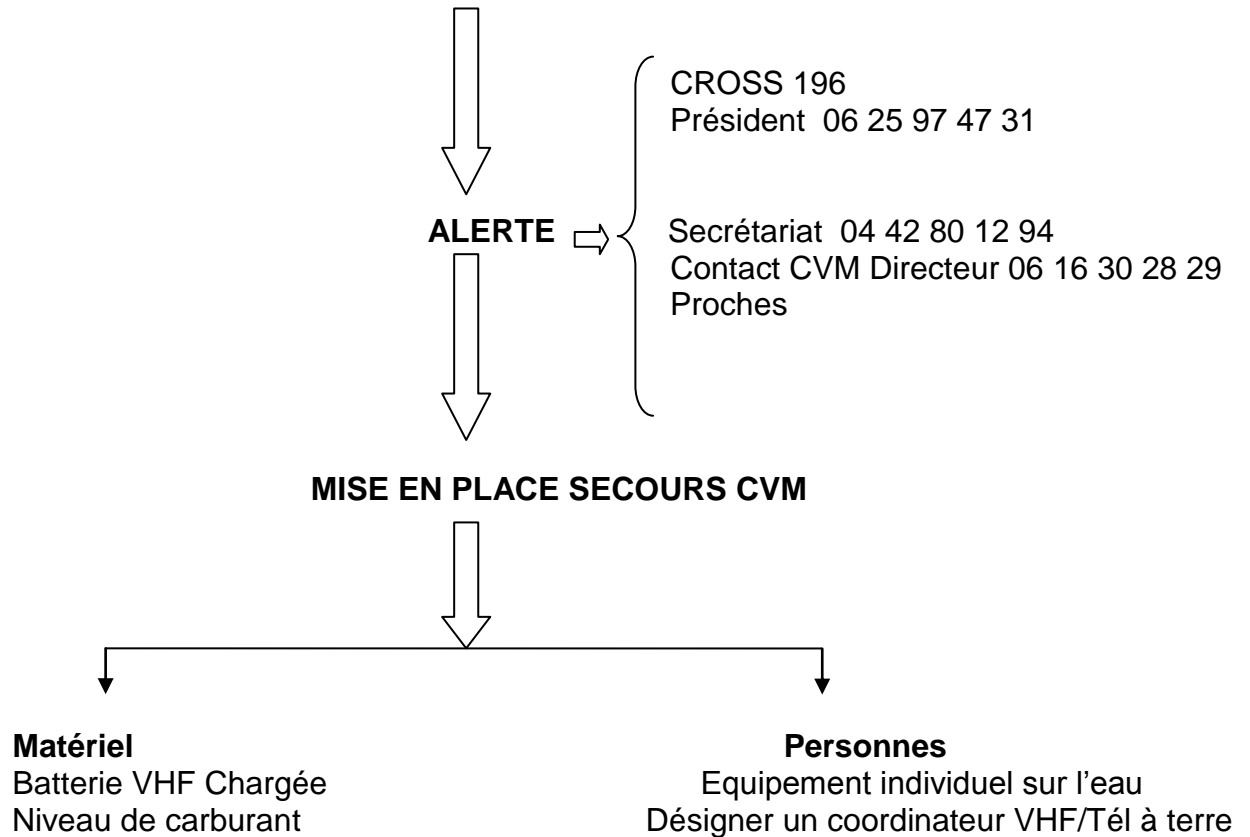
CROSS 196
Président 06 25 97 47 31

ALERTE

Secrétariat 04 42 80 12 94
Contact CVM Directeur 06 16 30 28 29
Proches

MISE EN PLACE SECOURS CVM

Matériel
Batterie VHF Chargée
Niveau de carburant

Personnes
Equipement individuel sur l'eau
Désigner un coordinateur VHF/Tél à terre